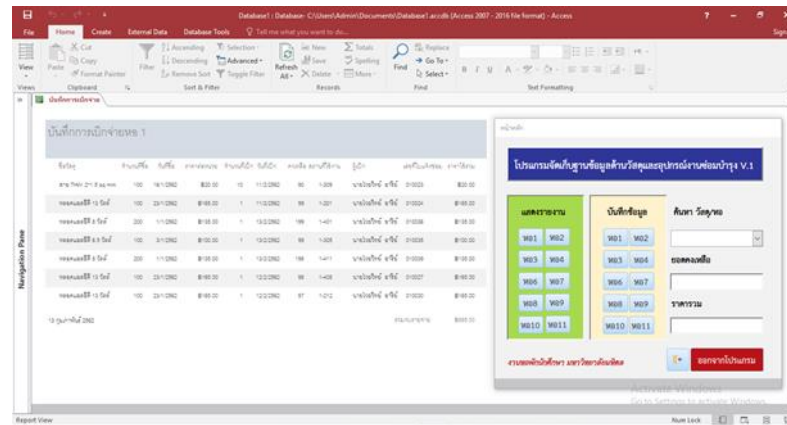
Database1 : Database- C:\Users\Admin\Documents\Database1.accdb (Access 2007 - 2016 file format) - Access

File Home Create External Data Database Tools Tell me what you want to do...

View Paste Cut Copy Format Painter Filter Ascending Descending Remove Sort Selection Advanced Toggle Filter Refresh All New Save Delete Totals Spelling More Find Replace Go To Select

Views Clipboard Sort & Filter Records Find Text Formatting

บันทึกการเบิกจ่าย

Navigation Pane

บันทึกการเบิกจ่ายหอ 1

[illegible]

13 กุมภาพันธ์ 2562

หน้าหลัก

โปรแกรมจัดเก็บฐานข้อมูลด้านวัสดุและอุปกรณ์งานซ่อมบำรุง V.1

แสดงรายงาน

W01 W02
W03 W04
W05 W06
W07 W08
W09 W010
W011

บันทึกข้อมูล

W01 W02
W03 W04
W05 W06
W07 W08
W09 W010
W011

ค้นหา วัสดุ/หอ

ยอดคงเหลือ

ราคารวม

งานหอพักนักศึกษา มหาวิทยาลัยมหิดล

ออกจากโปรแกรม

Activate Windows
Go to Settings to activate Windows.

Report View

Num Lock